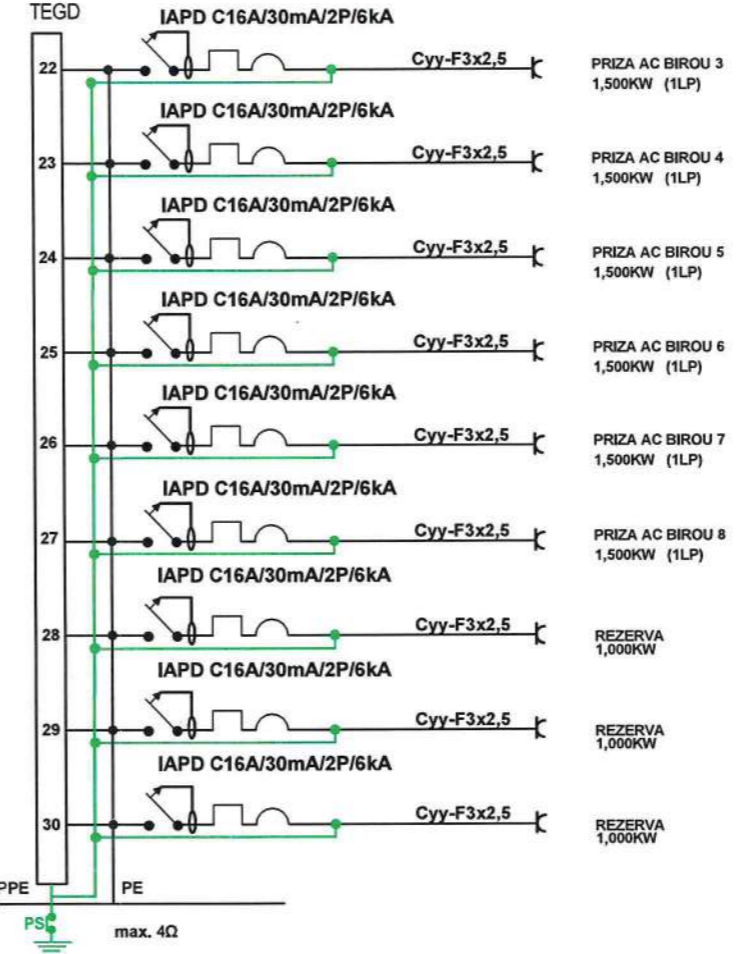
TEGD

22 IAPD C16A/30mA/2P/6kA Cyy-F3x2,5 PRIZA AC BIROU 3 1,500KW (1LP)

23 IAPD C16A/30mA/2P/6kA Cyy-F3x2,5 PRIZA AC BIROU 4 1,500KW (1LP)

24 IAPD C16A/30mA/2P/6kA Cyy-F3x2,5 PRIZA AC BIROU 5 1,500KW (1LP)

25 IAPD C16A/30mA/2P/6kA Cyy-F3x2,5 PRIZA AC BIROU 6 1,500KW (1LP)

26 IAPD C16A/30mA/2P/6kA Cyy-F3x2,5 PRIZA AC BIROU 7 1,500KW (1LP)

27 IAPD C16A/30mA/2P/6kA Cyy-F3x2,5 PRIZA AC BIROU 8 1,500KW (1LP)

28 IAPD C16A/30mA/2P/6kA Cyy-F3x2,5 REZERVA 1,000KW

29 IAPD C16A/30mA/2P/6kA Cyy-F3x2,5 REZERVA 1,000KW

30 IAPD C16A/30mA/2P/6kA Cyy-F3x2,5 REZERVA 1,000KW

PPE PE

PS max. 4Ω